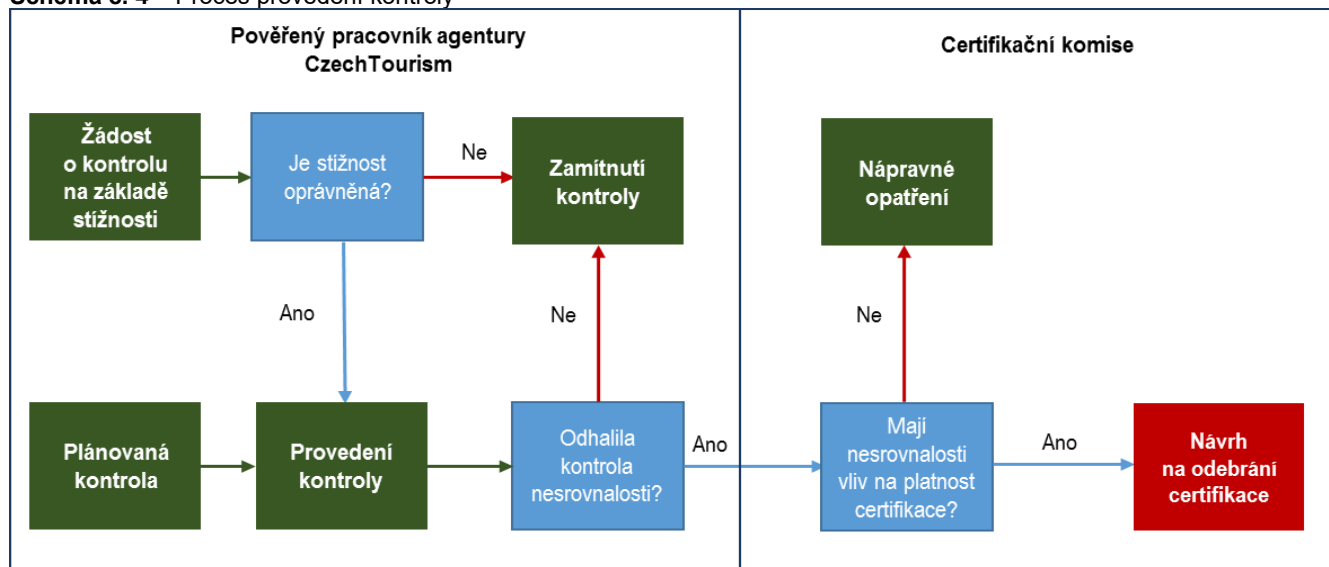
Schéma 5: 4 – Proces provedení kontroly

Pověřený pracovník agentury CzechTourism

Certifikační komise

Žádost o kontrolu na základě stížnosti

Je stížnost oprávněná?

Ne

Zamítnutí kontroly

Nápravné opatření

Ano

Ne

Ne

Plánovaná kontrola

Provedení kontroly

Odhalila kontrola nesrovnalosti?

Ano

Mají nesrovnalosti vliv na platnost certifikace?

Ano

Návrh na odebrání certifikace